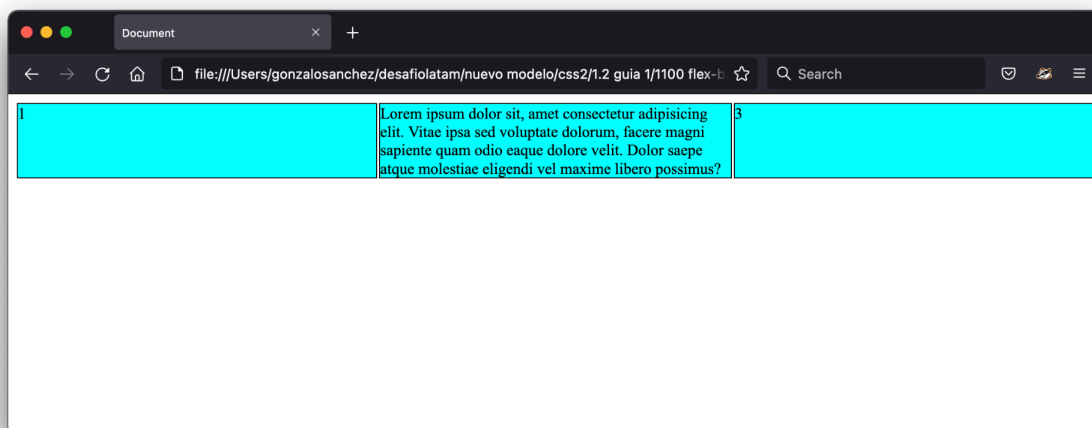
Document

file:///Users/gonzalosanchez/desafiolatam/nuevo modelo/css2/1.2 guia 1/1100 flex-b

Search

1

Lorem ipsum dolor sit, amet consectetur adipisicing elit. Vitae ipsa sed voluptate dolorum, facere magni sapiente quam odio eaque dolore velit. Dolor saepe atque molestiae eligendi vel maxime libero possimus?

3